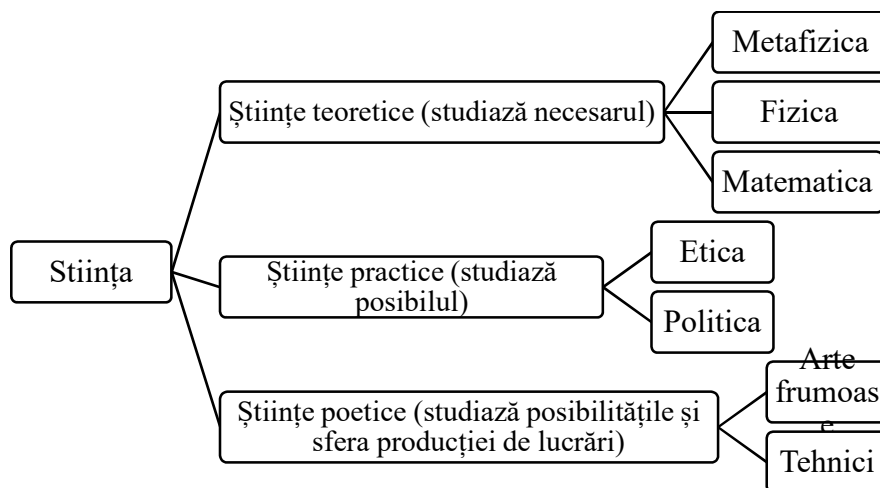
Stiința

Științe teoretice (studiază necesarul)

Metafizica

Fizica

Matematica

Științe practice (studiază posibilul)

Etica

Politica

Științe poetice (studiază posibilitățile și sfera producției de lucrări)

Arte frumoas e

Tehnici